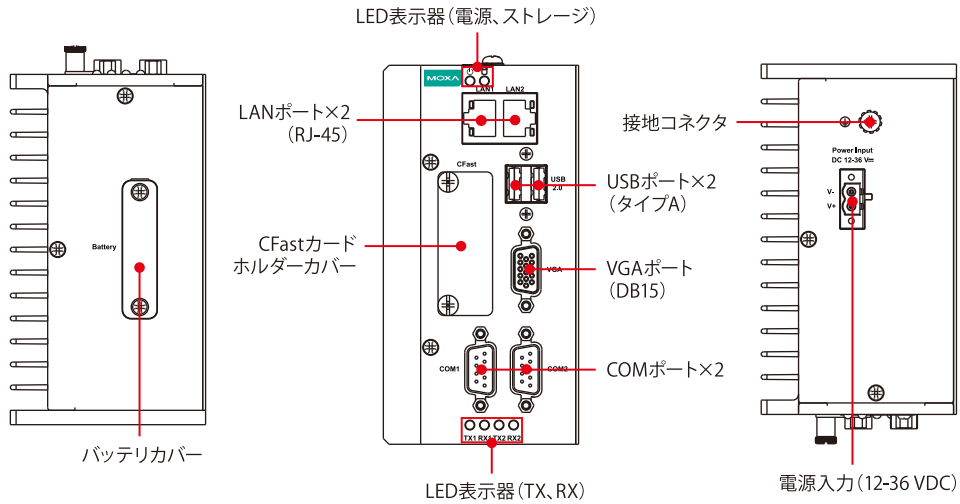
LED表示器（電源、ストレージ）

MOXA

LAN1 LAN2

LANポート×2
（RJ-45）

CFast

USB 2.0

USBポート×2
（タイプA）

Battery

CFastカード
ホルダーカバー

VGA

VGAポート
（DB15）

COM1 COM2

COMポート×2

TX1 RX1 TX2 RX2

バッテリカバー

LED表示器（TX、RX）

接地コネクタ

Power Input
DC 12-36 V

V-
V+

電源入力（12-36 VDC）